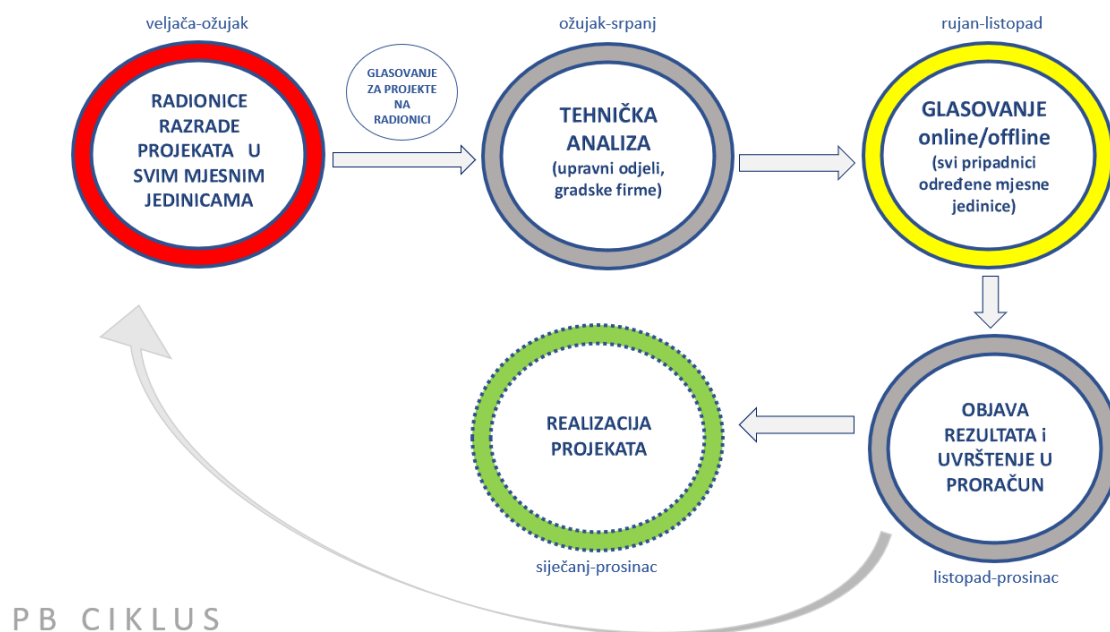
veljača-ožujak

RADIONICE RAZRADE PROJEKATA U SVIM MJESNIM JEDINICAMA

GLASOVANJE ZA PROJEKTE NA RADIONICI

ožujak-srpanj

TEHNIČKA ANALIZA (upravni odjeli, gradske firme)

rujan-listopad

GLASOVANJE online/offline (svi pripadnici određene mjesne jedinice)

OBJAVA REZULTATA i UVRŠTENJE U PRORAČUN

listopad-prosinac

REALIZACIJA PROJEKATA

siječanj-prosinac

PB CIKLUS